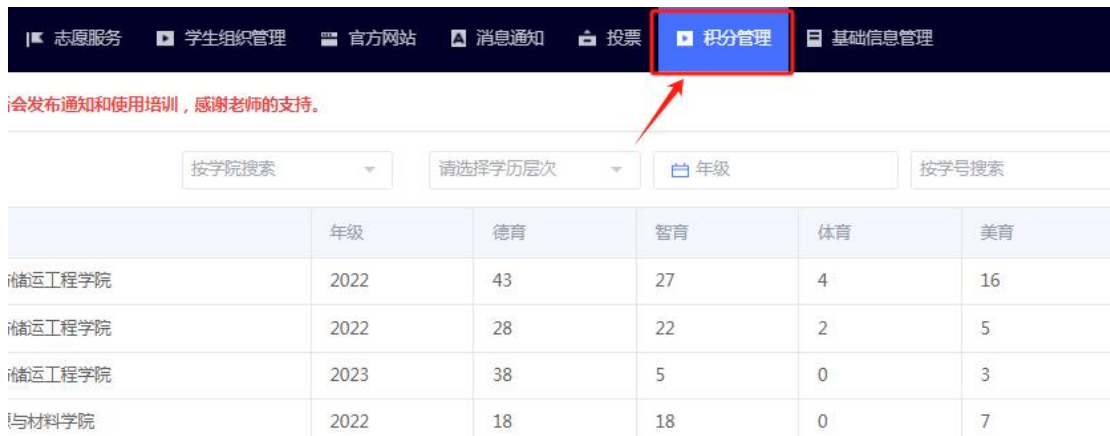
志愿服务 学生组织管理 官方网站 消息通知 投票 积分管理 基础信息管理

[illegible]会发布通知和使用培训，感谢老师的支持。

按学院搜索 请选择学历层次 年级 按学号搜索

| | 年级 | 德育 | 智育 | 体育 | 美育 |
|---|---|---|---|---|---|
| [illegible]储运工程学院 | 2022 | 43 | 27 | 4 | 16 |
| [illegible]储运工程学院 | 2022 | 28 | 22 | 2 | 5 |
| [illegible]储运工程学院 | 2023 | 38 | 5 | 0 | 3 |
| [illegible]与材料学院 | 2022 | 18 | 18 | 0 | 7 |